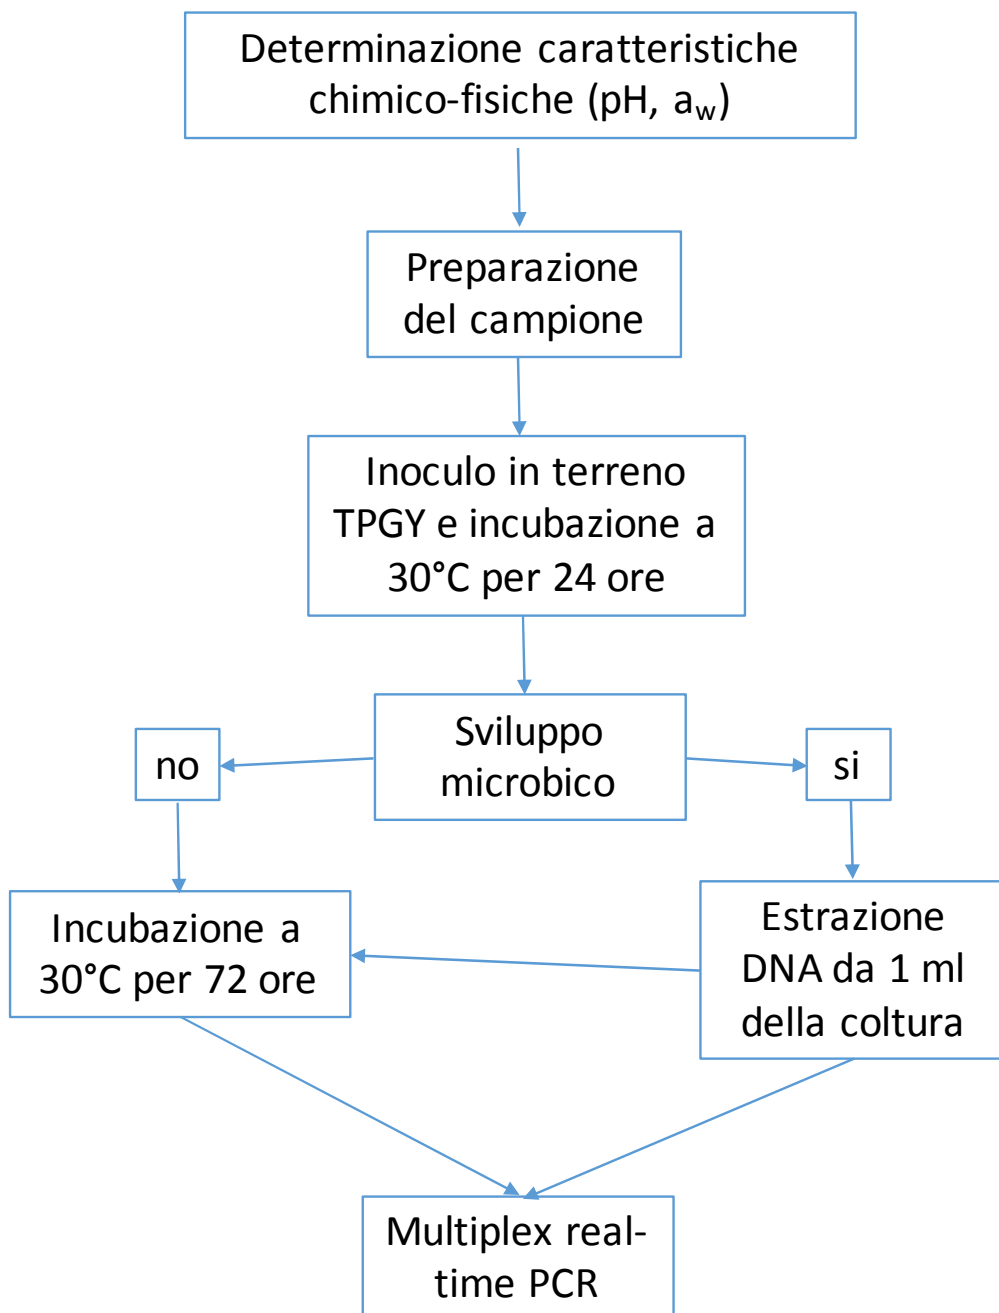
Determinazione caratteristiche chimico-fisiche (pH, $a_w$)

Preparazione del campione

Inoculo in terreno TPGY e incubazione a 30°C per 24 ore

Sviluppo microbico

no

si

Incubazione a 30°C per 72 ore

Estrazione DNA da 1 ml della coltura

Multiplex real-time PCR